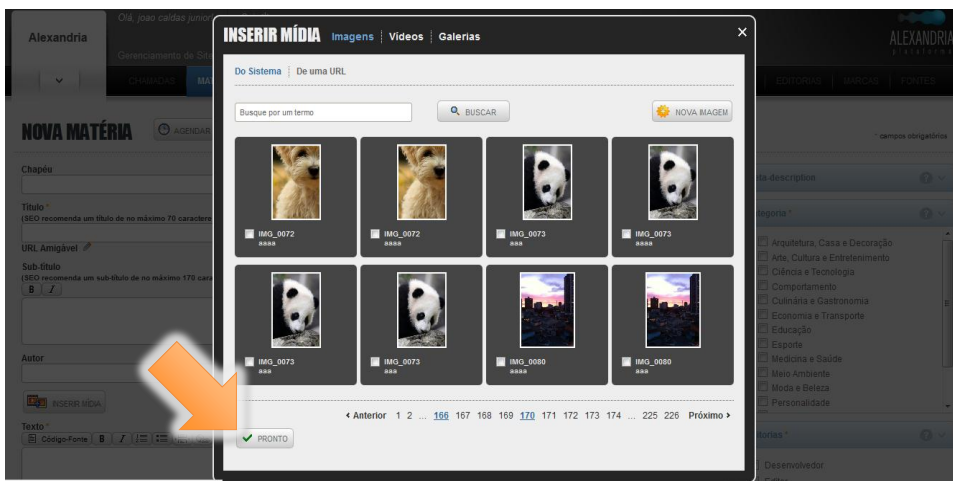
Alexandria

Olá, joao caldas junior

Gerenciamento de Site

CHAMADAS

MAT

ALEXANDRIA

NOVA MATÉRIA

AGENDAR

Chapéu

Título *
(SEO recomenda um título de no máximo 70 caracteres

URL Amigável

Sub-título
(SEO recomenda um sub-título de no máximo 170 cara

B I

Autor

INSERIR MÍDIA

Texto *

Código-Fonte B I

INSERIR MÍDIA | Imagens | Vídeos | Galerias

Do Sistema | De uma URL

Busque por um termo

BUSCAR

NOVA IMAGEM

IMG_0072
aaaa

IMG_0072
aaaa

IMG_0073
aaa

IMG_0073
aaa

IMG_0073
aaa

IMG_0073
aaa

IMG_0080
aaaa

IMG_0080
aaa

‹ Anterior 1 2 ... 166 167 168 169 170 171 172 173 174 ... 225 226 Próximo ›

PRONTO

EDITORAS

MARCAS

FONTES

* campos obrigatórios

eta description

tegoria *

Arquitetura, Casa e Decoração
Arte, Cultura e Entretenimento
Ciência e Tecnologia
Comportamento
Culinária e Gastronomia
Economia e Transporte
Educação
Esporte
Medicina e Saúde
Meio Ambiente
Moda e Beleza
Personalidade

torias *

Desenvolvedor